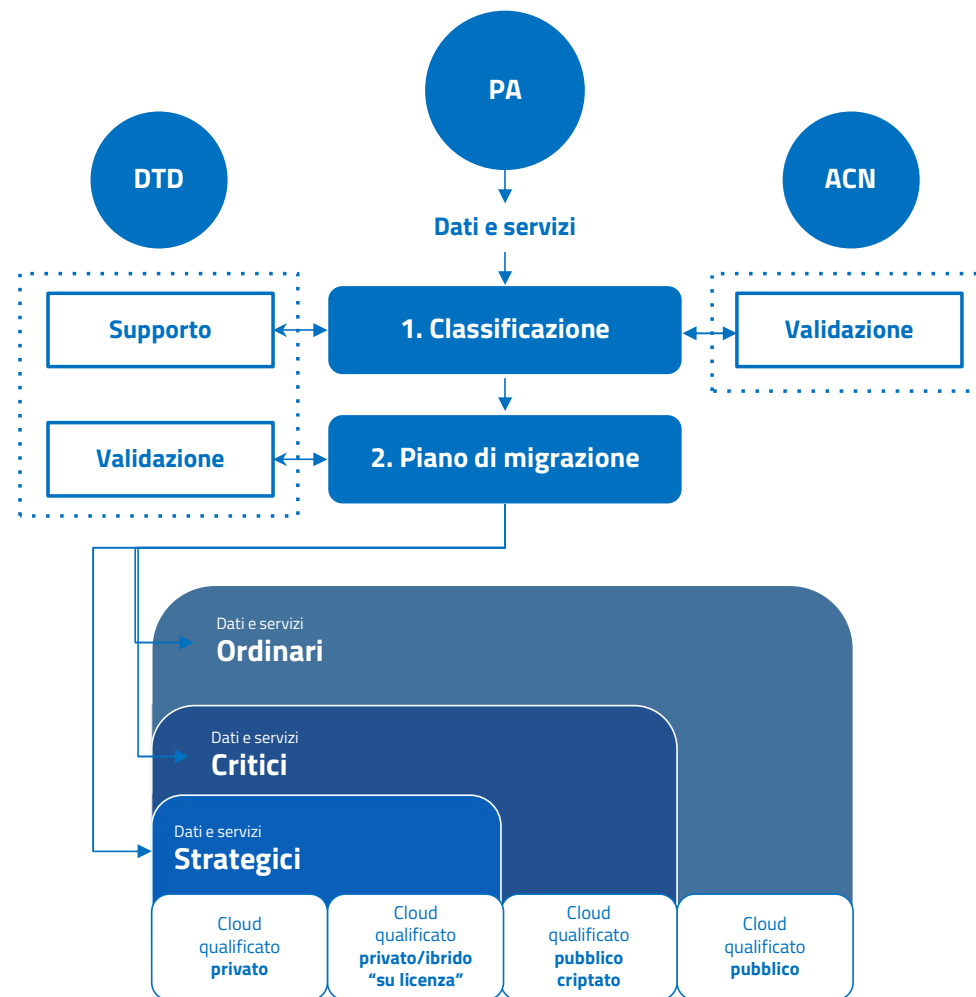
PA

DTD

ACN

Dati e servizi

Supporto

1. Classificazione

Validazione

Validazione

2. Piano di migrazione

Dati e servizi
Ordinari

Dati e servizi
Critici

Dati e servizi
Strategici

Cloud qualificato **privato**

Cloud qualificato **privato/ibrido “su licenza”**

Cloud qualificato **pubblico criptato**

Cloud qualificato **pubblico**